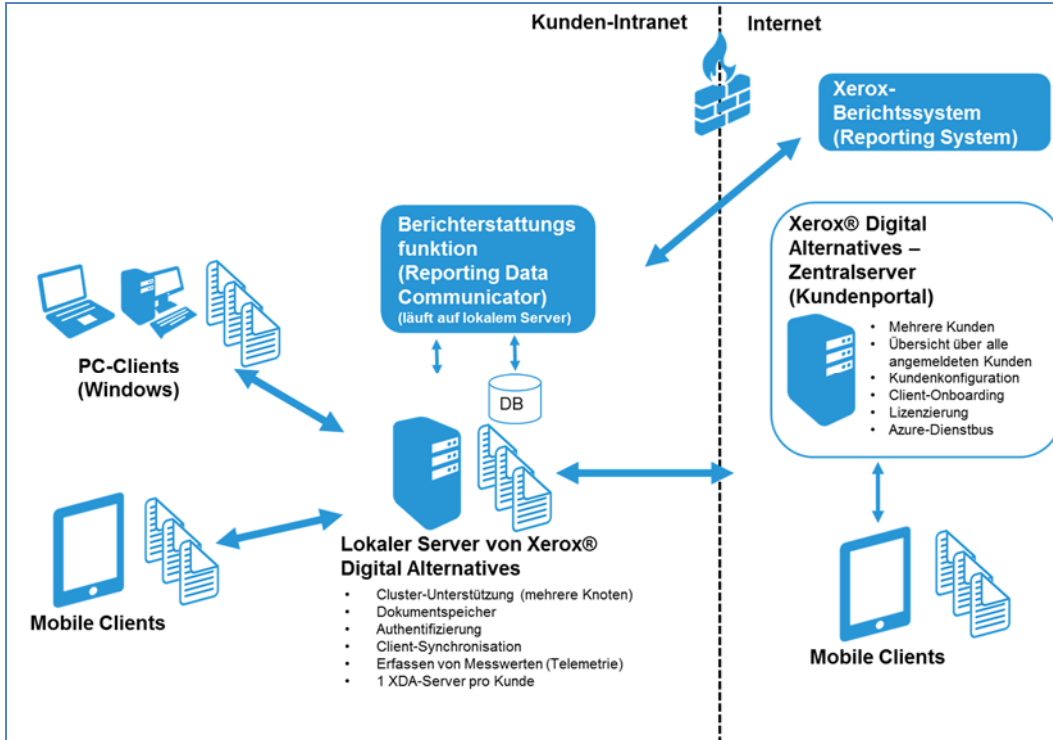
Kunden-Intranet

Internet

Xerox-Berichtssystem (Reporting System)

Berichterstattungs funktion (Reporting Data Communicator) (läuft auf lokalem Server)

Xerox® Digital Alternatives – Zentralserver (Kundenportal)

- Mehrere Kunden
- Übersicht über alle angemeldeten Kunden
- Kundenkonfiguration
- Client-Onboarding
- Lizenzierung
- Azure-Dienstbus

PC-Clients (Windows)

DB

Lokaler Server von Xerox® Digital Alternatives

- Cluster-Unterstützung (mehrere Knoten)
- Dokumentspeicher
- Authentifizierung
- Client-Synchronisation
- Erfassen von Messwerten (Telemetrie)
- 1 XDA-Server pro Kunde

Mobile Clients

Mobile Clients